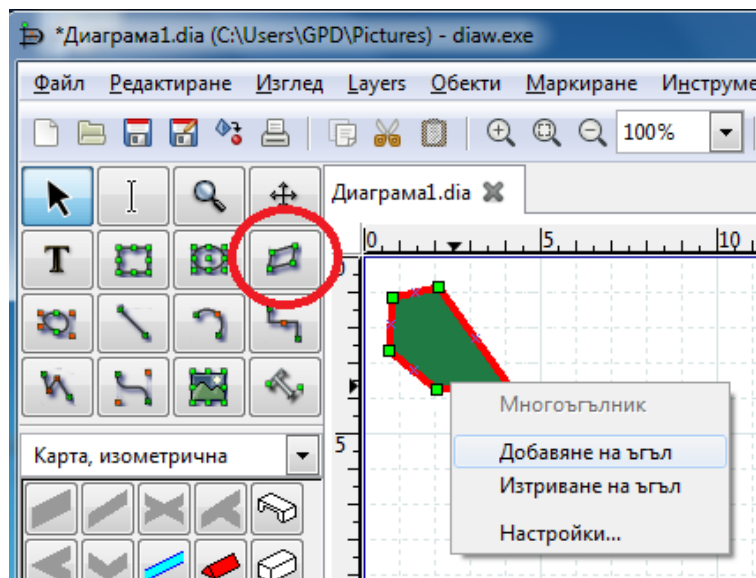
*Диаграма1.dia (C:\Users\GPD\Pictures) - diaw.exe

Файл Редактиране Изглед Layers Обекти Маркиране Инструме

100%

Диаграма1.dia

0 5 10

0

5

Карта, изометрична

Многоъгълник

Добавяне на ъгъл

Изтриване на ъгъл

Настройки...